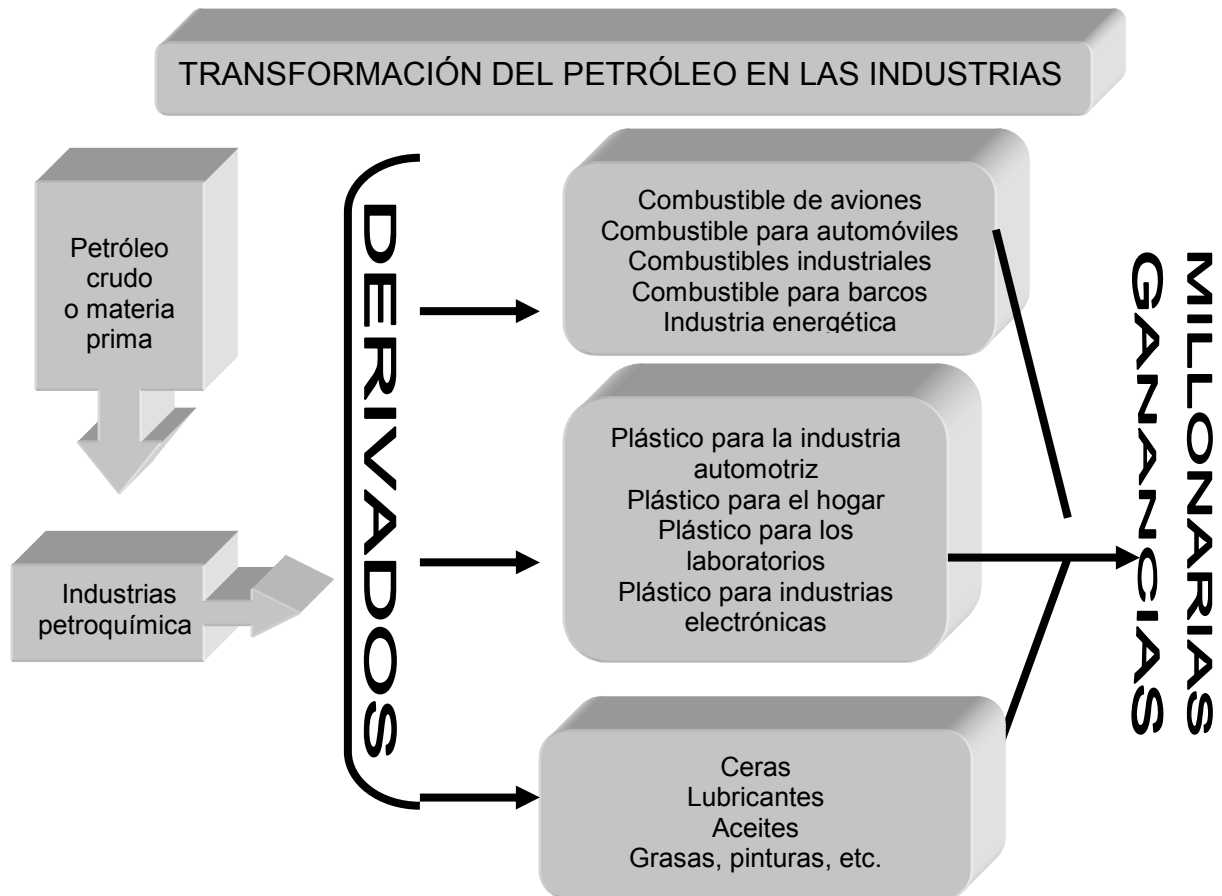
TRANSFORMACIÓN DEL PETRÓLEO EN LAS INDUSTRIAS

Petróleo crudo o materia prima

Industrias petroquímica

DERIVADOS

Combustible de aviones
Combustible para automóviles
Combustibles industriales
Combustible para barcos
Industria energética

Plástico para la industria automotriz
Plástico para el hogar
Plástico para los laboratorios
Plástico para industrias electrónicas

Ceras
Lubricantes
Aceites
Grasas, pinturas, etc.

MILLONARIAS GANANCIAS